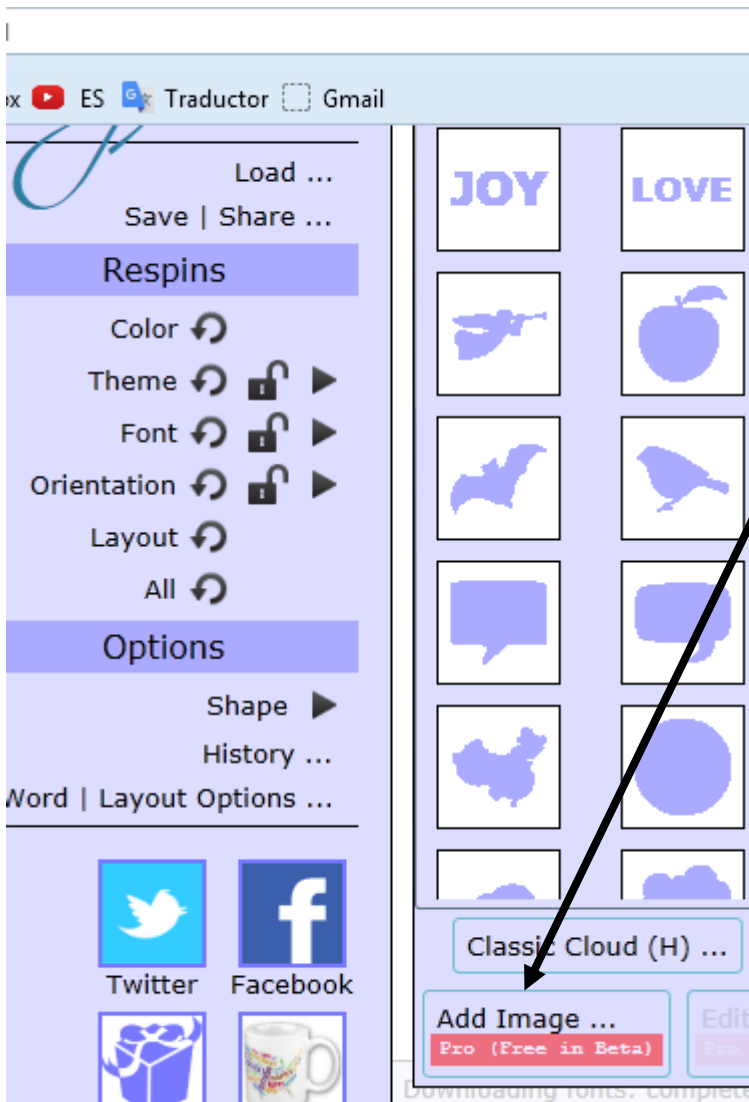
ox ES Traductor Gmail

Load ...
Save | Share ...

Respins
Color
Theme
Font
Orientation
Layout
All

Options
Shape
History ...
Word | Layout Options ...

Twitter Facebook

JOY
LOVE

Classic Cloud (H) ...
Add Image ...
Pro (Free in Beta)
Edit
Pro

Downloading fonts: complete